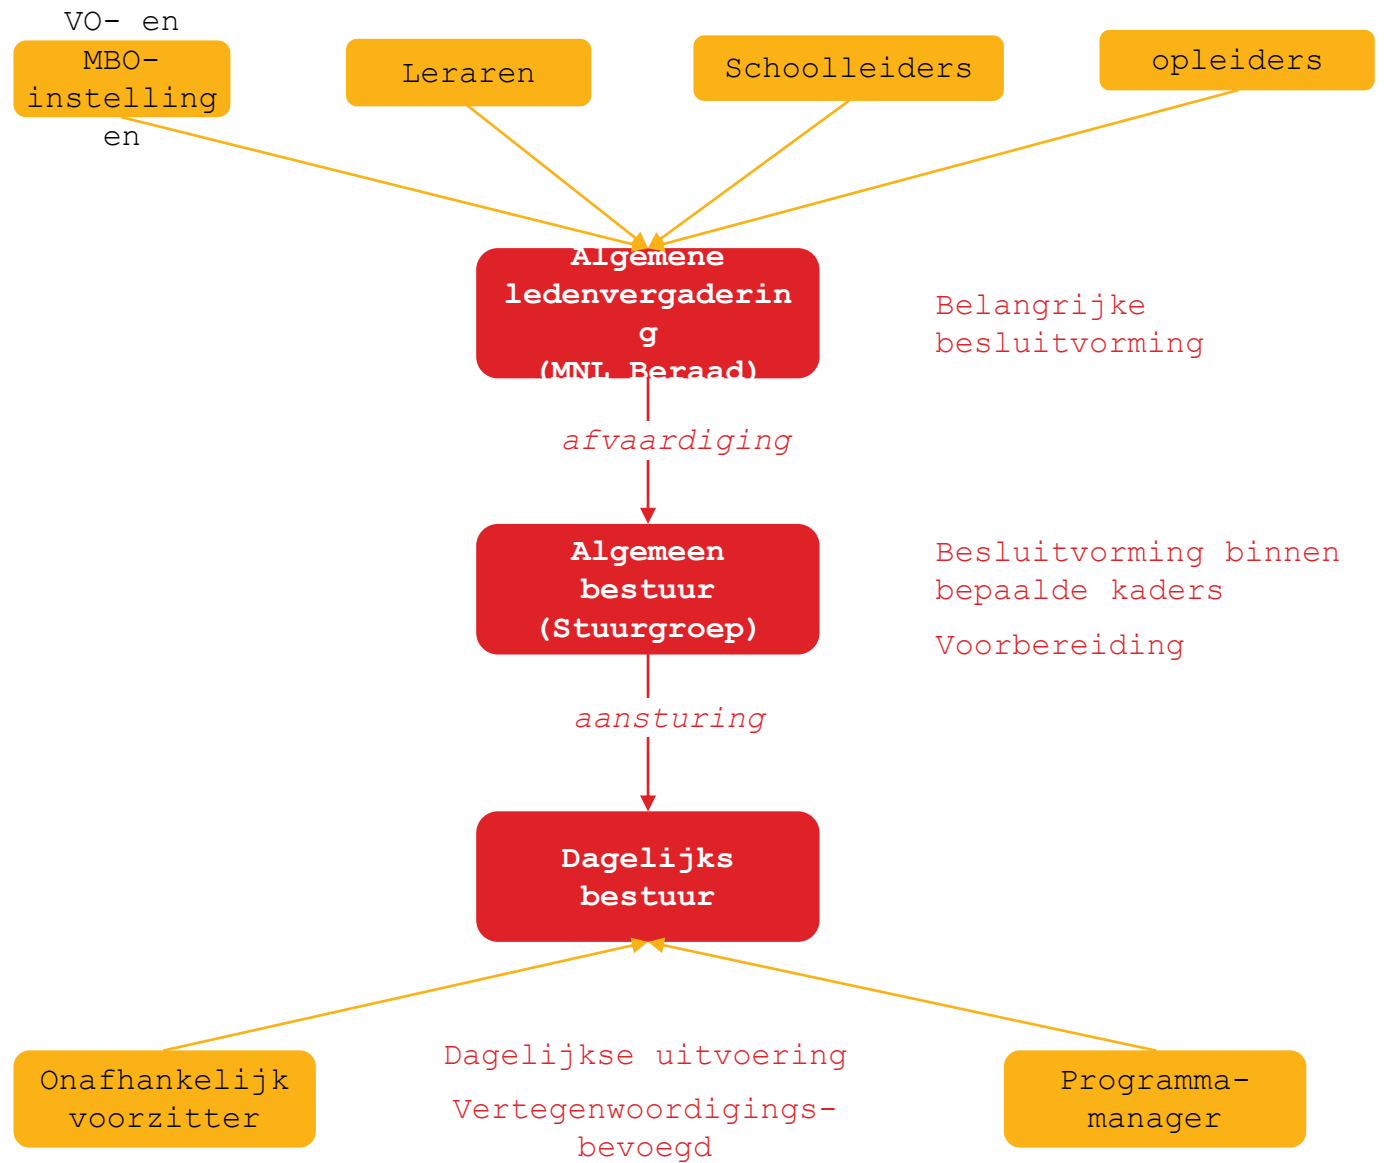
VO- en MBO-instellingen

Leraren

Schoolleiders

opleiders

Algemene ledenvergadering (MNL Beraad)

Belangrijke besluitvorming

afvaardiging

Algemeen bestuur (Stuurgroep)

Besluitvorming binnen bepaalde kaders

Voorbereiding

aansturing

Dagelijks bestuur

Onafhankelijk voorzitter

Dagelijkse uitvoering

Vertegenwoordigings-bevoegd

Programma-manager